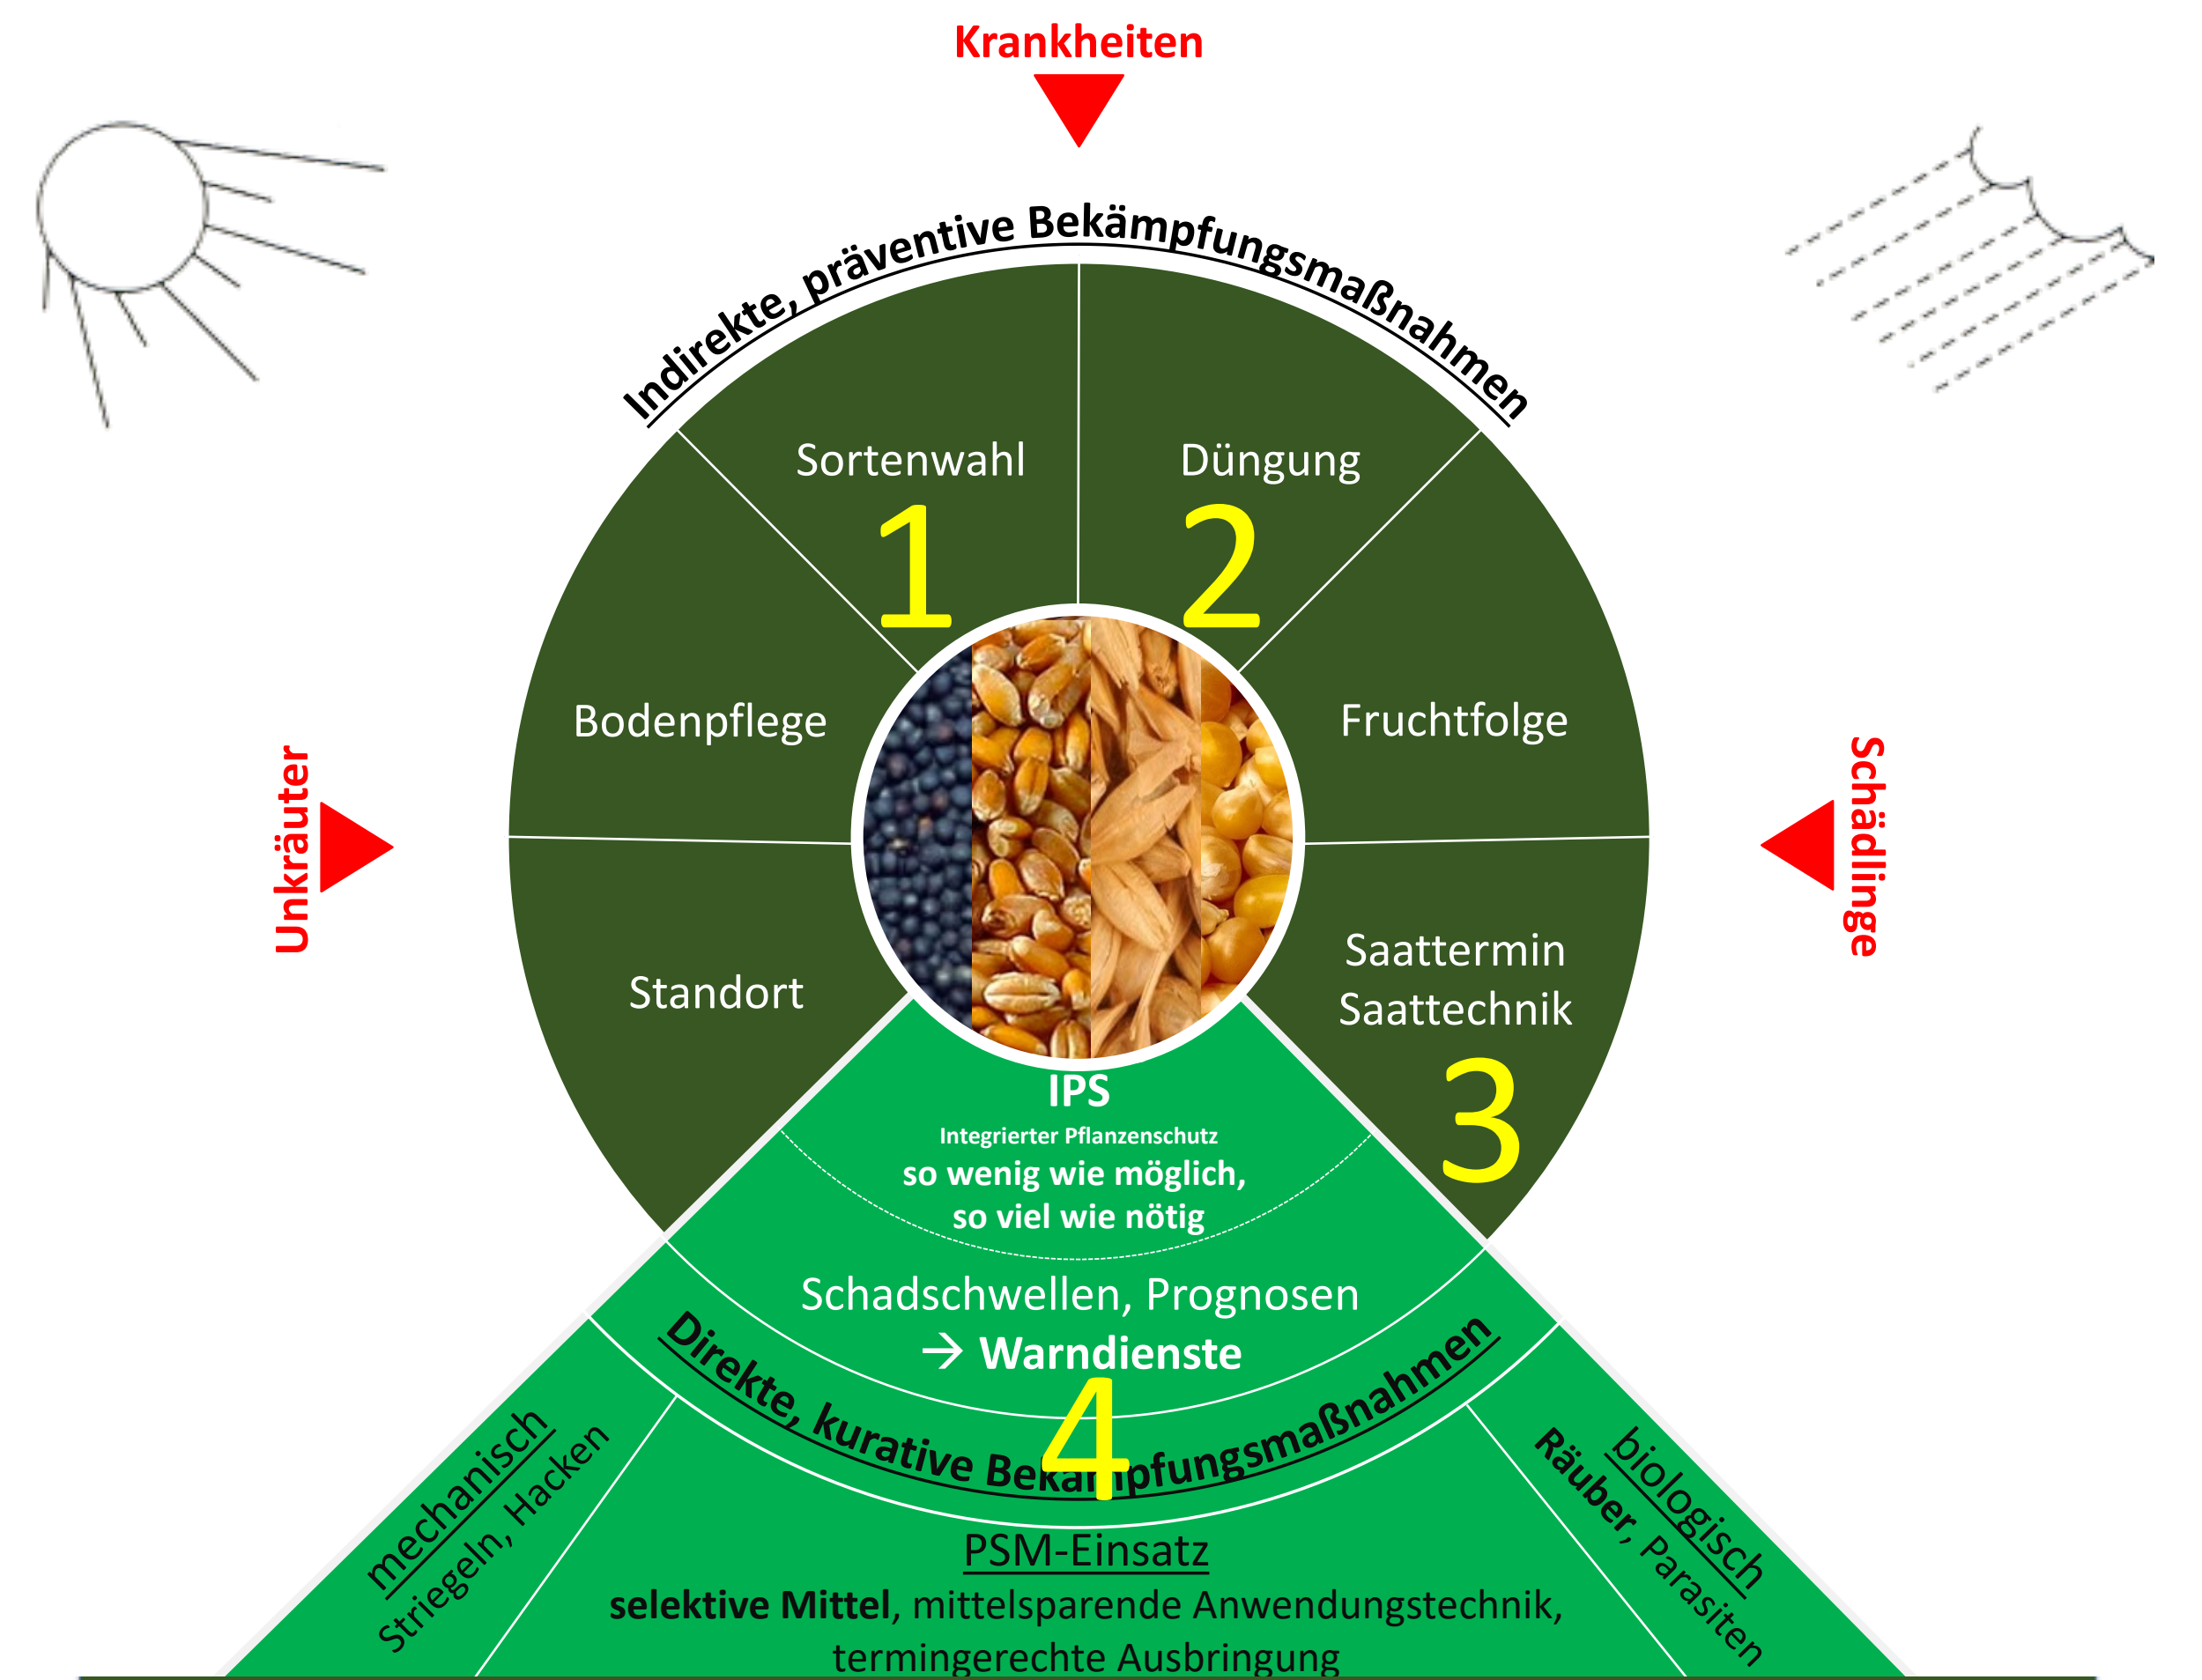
Krankheiten

Indirekte, präventive Bekämpfungsmaßnahmen

Sortenwahl
1
Düngung
2
Bodenpflege
Fruchtfolge
Unkräuter
Schädlinge
Standort
Saattermin
Saattechnik
3

IPS
Integrierter Pflanzenschutz
so wenig wie möglich,
so viel wie nötig

Schadschwellen, Prognosen
→ Warndienste

Direkte, kurative Bekämpfungsmaßnahmen
4

mechanisch
Striegeln, Hacken

biologisch
Räuber, Parasiten

PSM-Einsatz
**selektive Mittel**, mittelsparende Anwendungstechnik, termingerechte Ausbringung